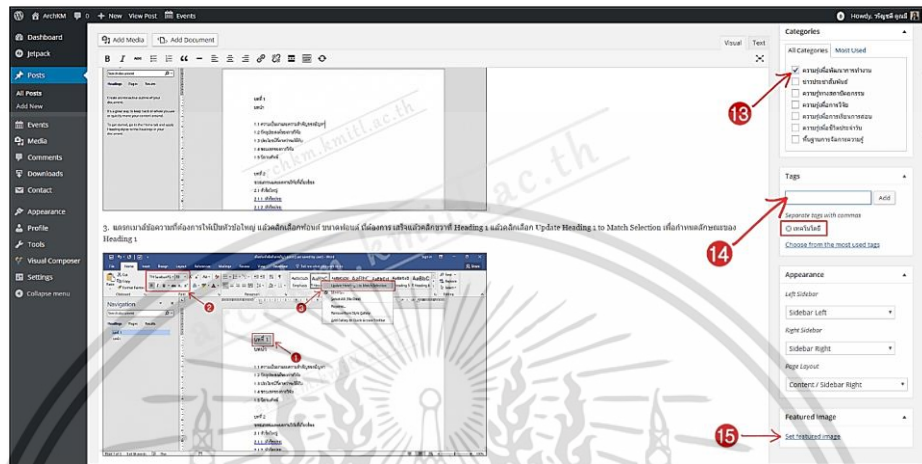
ArchKM 0 + New View Post Events
Howdy, วัชรุตม์ สุดดี

Dashboard
Jetpack
Posts
All Posts
Add New
Events
Media
Comments
Downloads
Contact
Appearance
Profile
Tools
Visual Composer
Settings
Collapse menu

Add Media Add Document
Visual Text

บทที่ 1
บทนำ

3. ผลการเลือกข้อความที่ต้องการให้เป็นหัวข้อใหญ่ แล้วคลิกเลือกฟอนต์ ขนาดฟอนต์ ที่ต้องการ เสร็จแล้วคลิกขวาที่ Heading 1 แล้วคลิกเลือก Update Heading 1 to Match Selection เพื่อกำหนดลักษณะของ Heading 1

Navigation
บทที่ 1
บทนำ
บทที่ 2

Categories
All Categories Most Used
ความรู้เพื่อพัฒนาการทำงาน
ข่าวประชาสัมพันธ์
ความรู้ทางสถาปัตยกรรม
ความรู้เพื่อการวิจัย
ความรู้เพื่อการเรียนการสอน
ความรู้เพื่อชีวิตประจำวัน
ที่มาฐานการจัดการความรู้

Tags
Add
Separate tags with commas
เทคโนโลยี
Choose from the most used tags

Appearance
Left Sidebar
Sidebar Left
Right Sidebar
Sidebar Right
Page Layout
Content / Sidebar Right

Featured Image
Set featured image

13
14
15
1
2
3

archkm.kmitl.ac.th